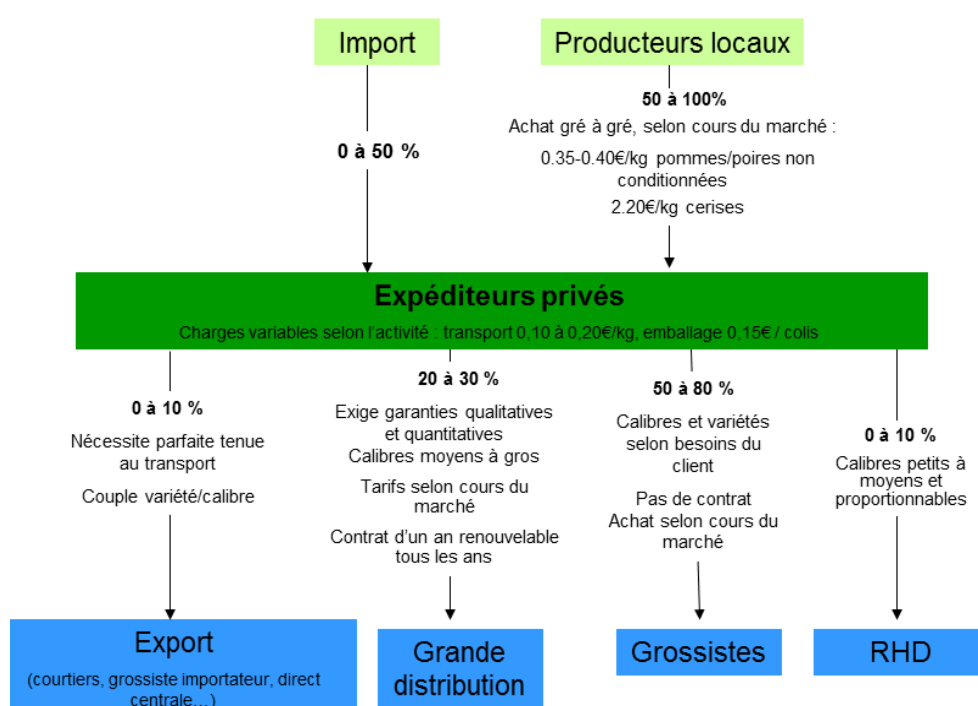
Import

Producteurs locaux

50 à 100%

Achat gré à gré, selon cours du marché :

0.35-0.40€/kg pommes/poires non conditionnées

2.20€/kg cerises

0 à 50 %

Expéditeurs privés

Charges variables selon l'activité : transport 0,10 à 0,20€/kg, emballage 0,15€ / colis

0 à 10 %

Nécessite parfaite tenue au transport

Couple variété/calibre

20 à 30 %

Exige garanties qualitatives et quantitatives

Calibres moyens à gros

Tarifs selon cours du marché

Contrat d'un an renouvelable tous les ans

50 à 80 %

Calibres et variétés selon besoins du client

Pas de contrat

Achat selon cours du marché

0 à 10 %

Calibres petits à moyens et proportionnables

Export

(courtiers, grossiste importateur, direct centrale...)

Grande distribution

Grossistes

RHD